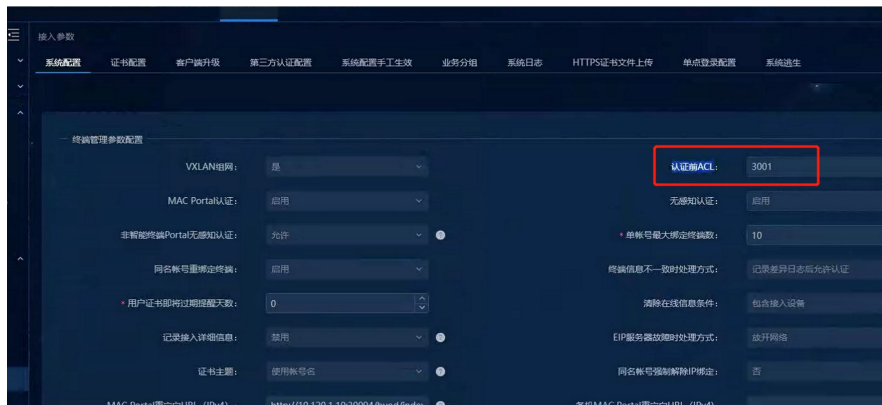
接入参数

系统配置 证书配置 客户端升级 第三方认证配置 系统配置手工生效 业务分组 系统日志 HTTPS证书文件上传 单点登录配置 系统逃生

终端管理参数配置

VXLAN组网: 是

认证前ACL: 3001

MAC Portal认证: 启用

无感知认证: 启用

非智能终端Portal无感知认证: 允许

* 单帐号最大绑定终端数: 10

同名帐号重绑定终端: 启用

终端信息不一致时处理方式: 记录差异日志后允许认证

* 用户证书即将过期提醒天数: 0

清除在线信息条件: 包含接入设备

记录接入详细信息: 禁用

EIP服务器故障时处理方式: 放开网络

证书主题: 使用帐号名

同名帐号强制解除IP绑定: 否

MAC Portal重定向URL (IPv4) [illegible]

备份MAC Portal重定向URL (IPv4)